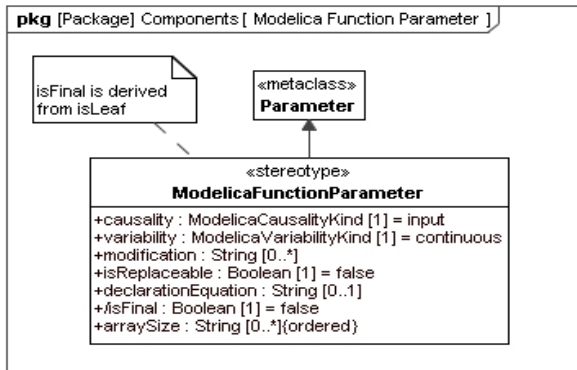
pkg [Package] Components [ Modelica Function Parameter ]

isFinal is derived from isLeaf

«metaclass»
Parameter

«stereotype»
ModelicaFunctionParameter

+causality : ModelicaCausalityKind [1] = input
+variability : ModelicaVariabilityKind [1] = continuous
+modification : String [0..*]
+isReplaceable : Boolean [1] = false
+declarationEquation : String [0..1]
+/isFinal : Boolean [1] = false
+arraySize : String [0..*]{ordered}